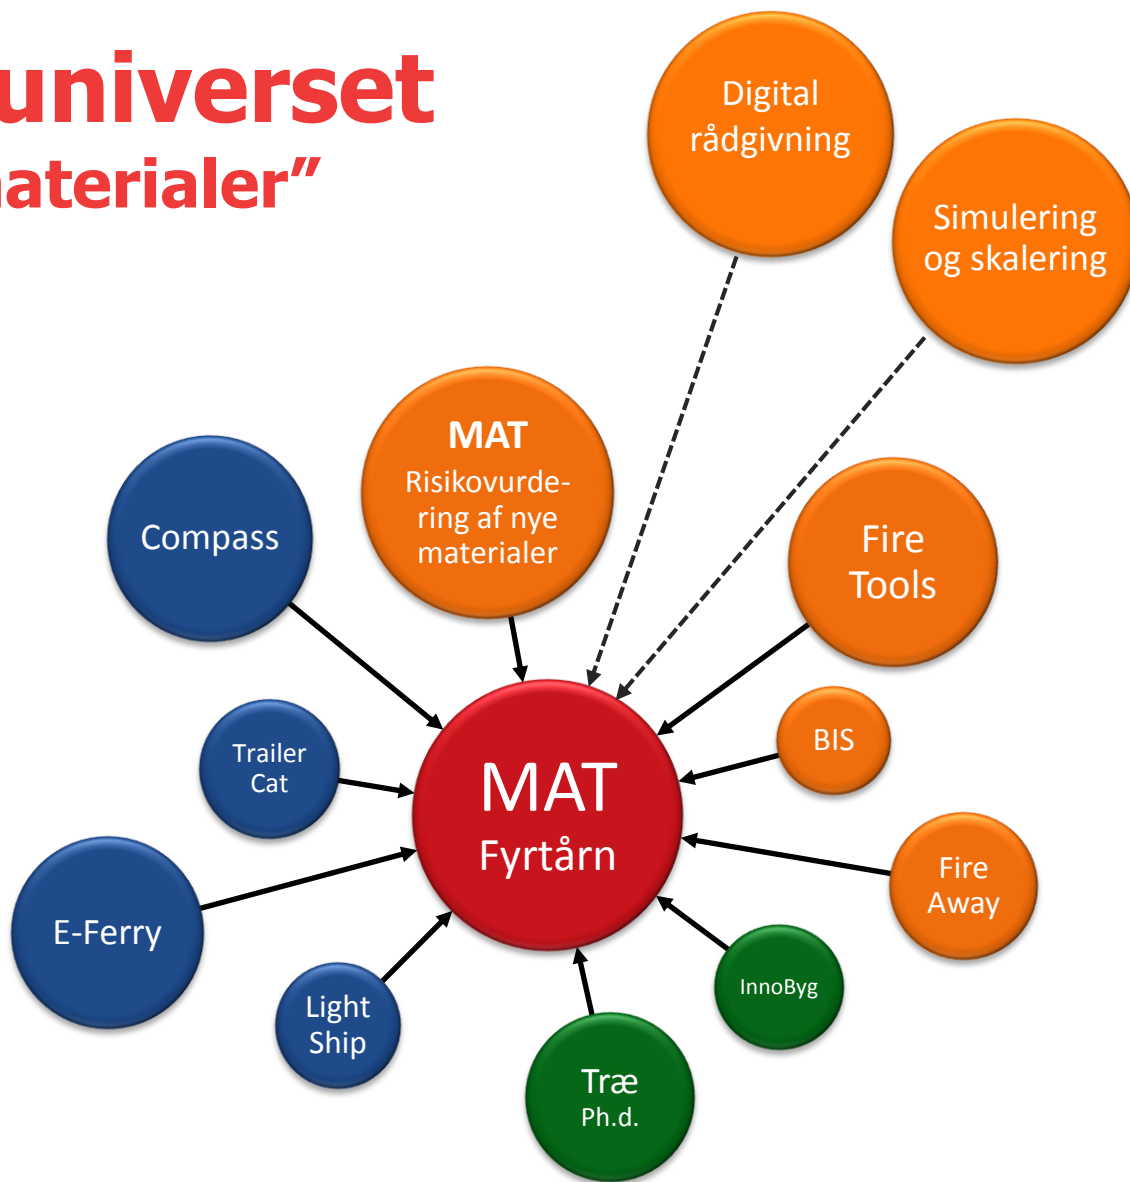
universet
aterialer”

Digital rådgivning

Simulering og skalering

MAT
Risikovurdering af nye materialer

Compass

Fire Tools

Trailer Cat

MAT
Fyrtårn

BIS

Fire Away

E-Ferry

Light Ship

InnoByg

Træ
Ph.d.